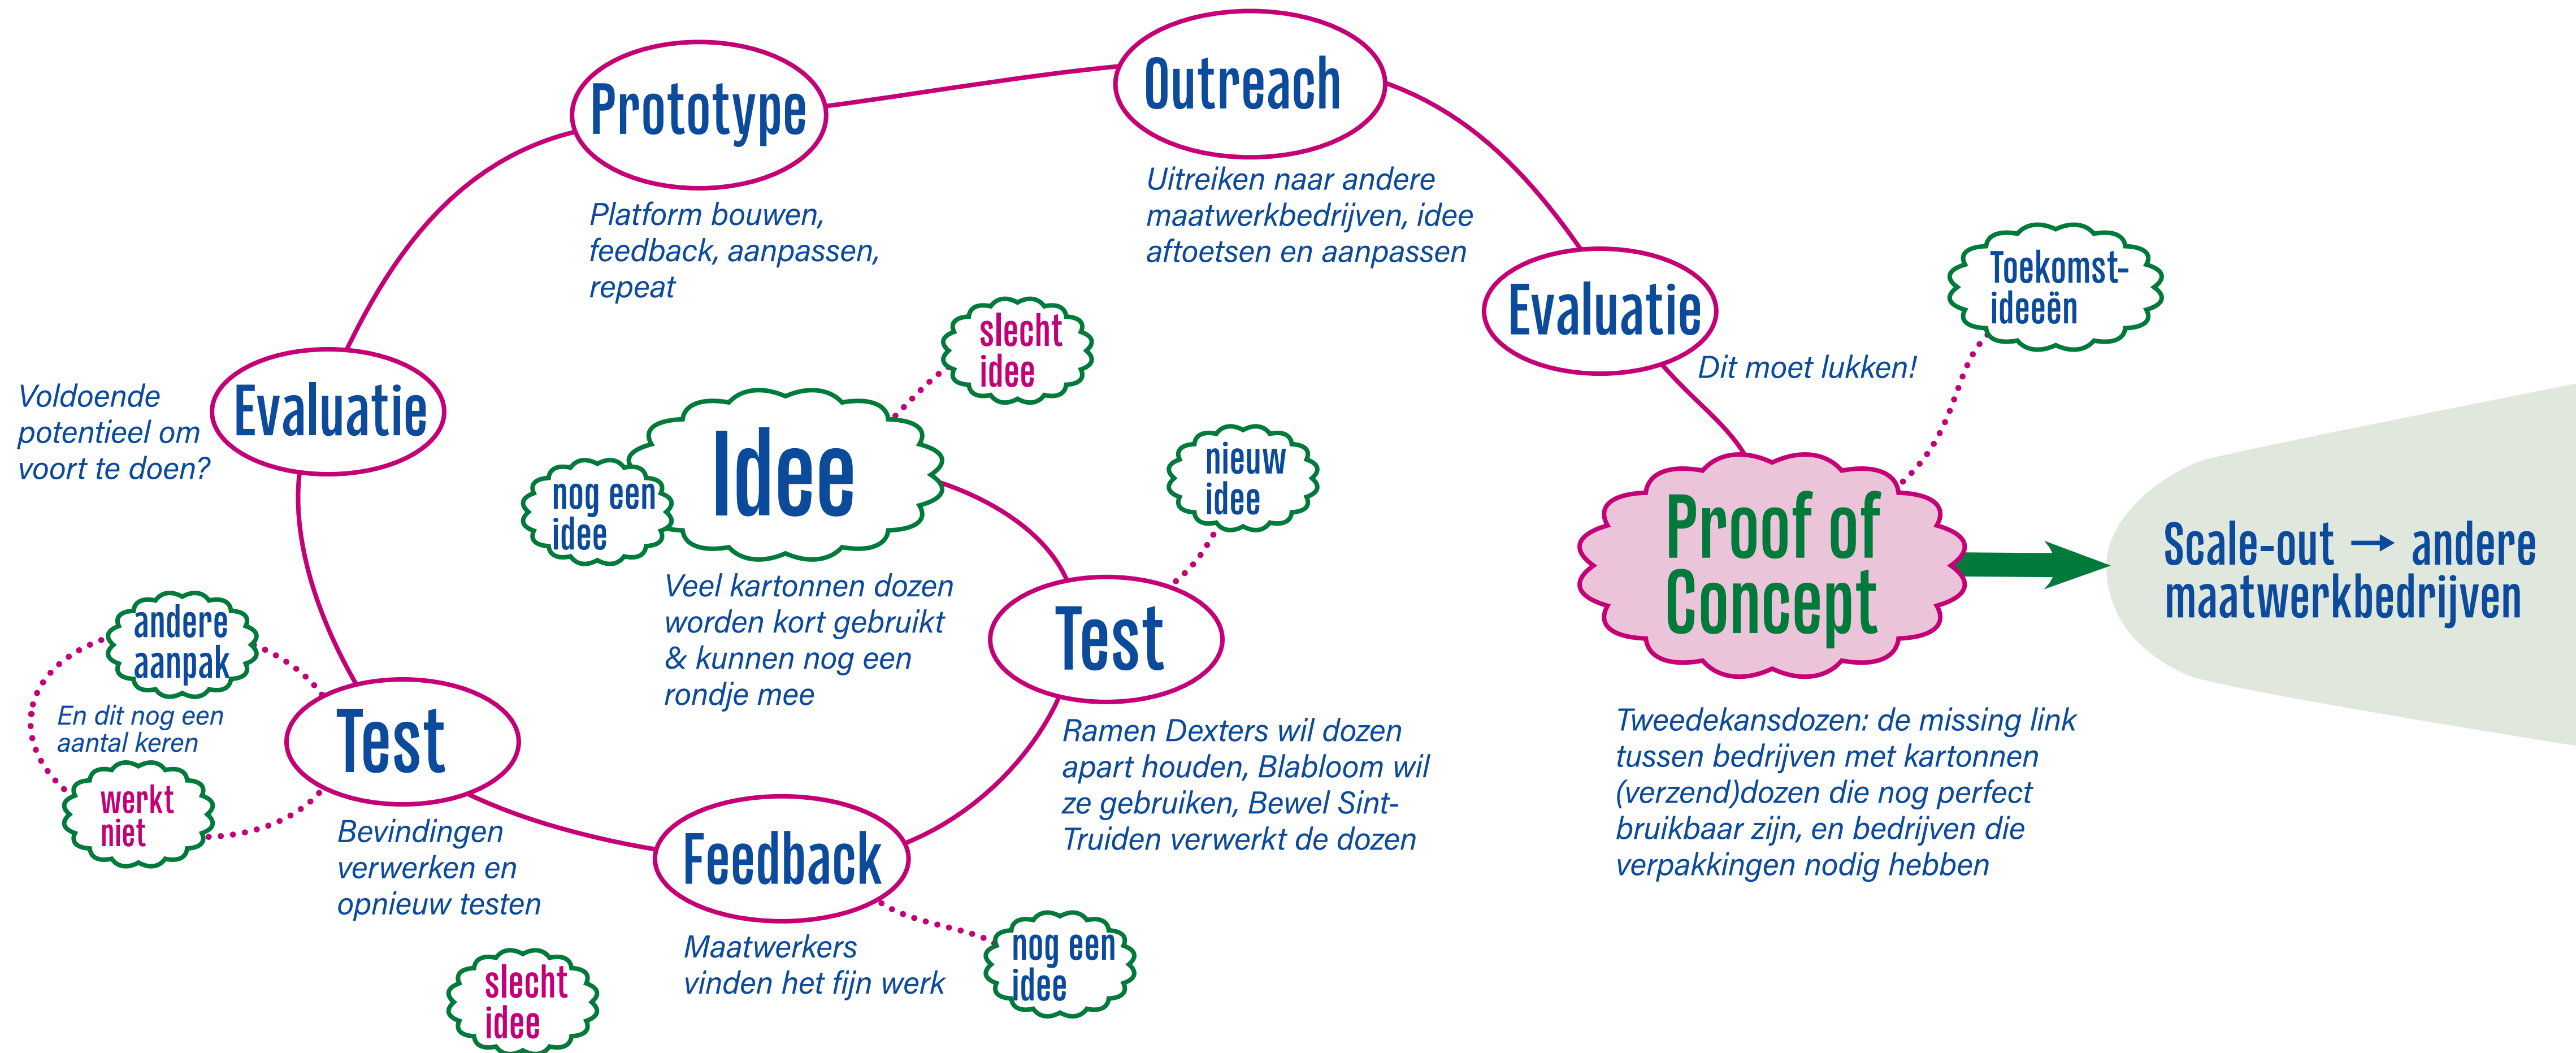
Prototype

Platform bouwen, feedback, aanpassen, repeat

Outreach

Uitreiken naar andere maatwerkbedrijven, idee aftoetsen en aanpassen

Evaluatie

Dit moet lukken!

Toekomst-ideeën

Voldoende potentieel om voort te doen?

Evaluatie

slecht idee

nog een idee

Idee

Veel kartonnen dozen worden kort gebruikt & kunnen nog een rondje mee

nieuw idee

Test

Ramen Dexters wil dozen apart houden, Blabloom wil ze gebruiken, Bewel Sint-Truiden verwerkt de dozen

Proof of Concept

Scale-out → andere maatwerkbedrijven

Tweedekansdozen: de missing link tussen bedrijven met kartonnen (verzend)dozen die nog perfect bruikbaar zijn, en bedrijven die verpakkingen nodig hebben

andere aanpak

En dit nog een aantal keren

werkt niet

Test

Bevindingen verwerken en opnieuw testen

Feedback

Maatwerkers vinden het fijn werk

nog een idee

slecht idee